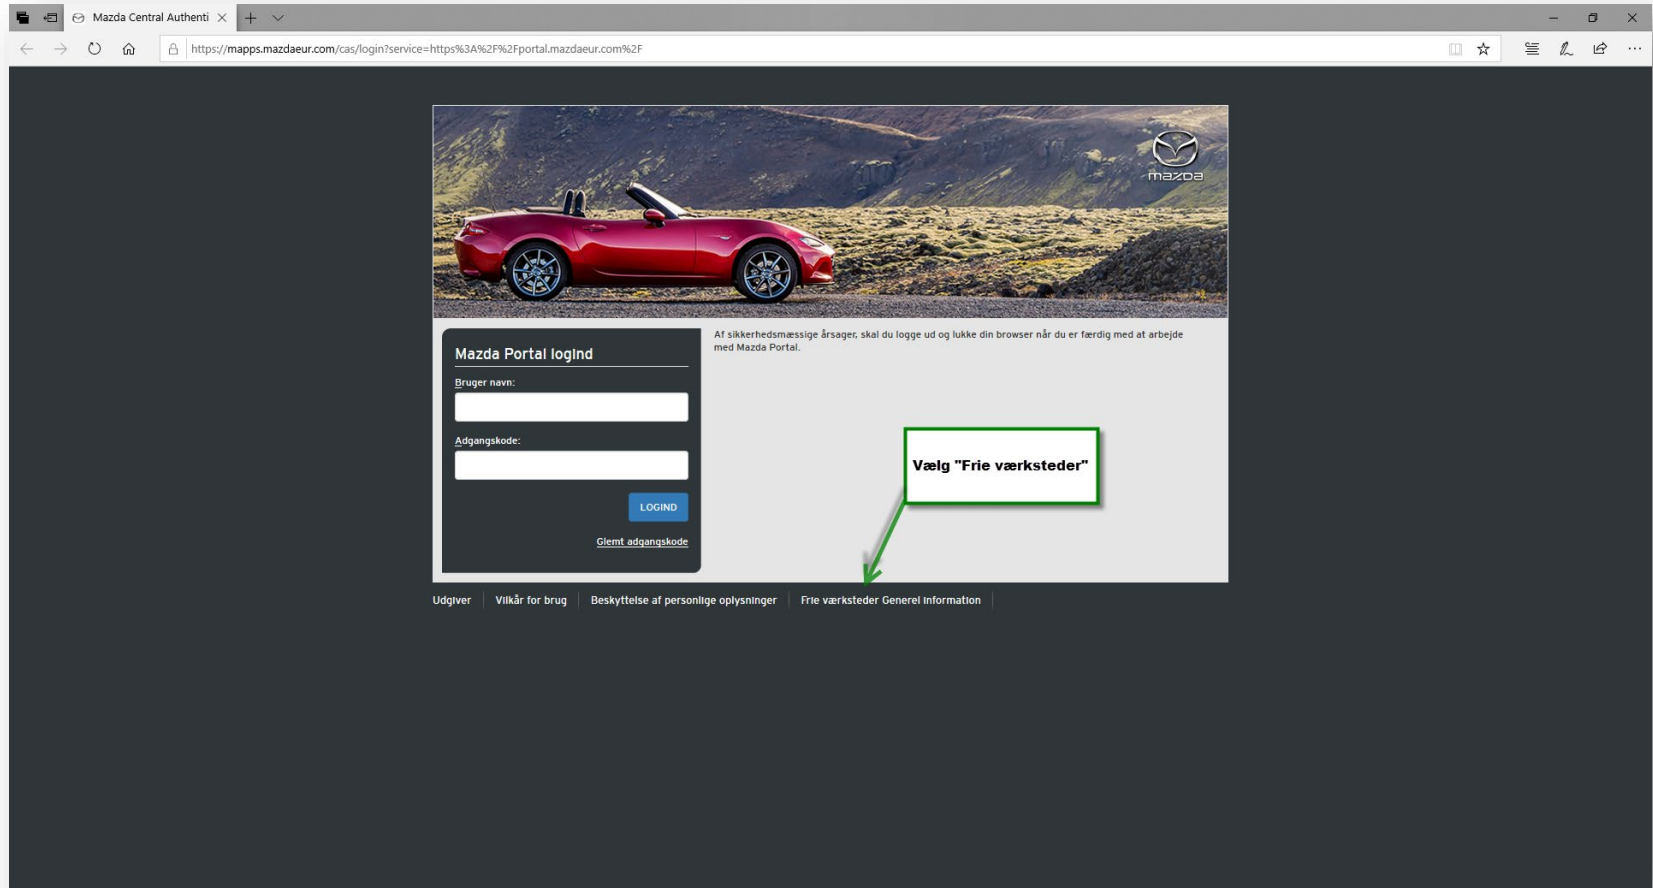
Mazda Central Authenti

https://mapps.mazdaeur.com/cas/login?service=https%3A%2F%2Fportal.mazdaeur.com%2F

mazda

Mazda Portal logind

Bruger navn:

Adgangskode:

LOGIND

Glemt adgangskode

Af sikkerhedsmæssige årsager, skal du logge ud og lukke din browser når du er færdig med at arbejde med Mazda Portal.

Vælg "Frie værksteder"

Udgiver | Vilkår for brug | Beskyttelse af personlige oplysninger | Frie værksteder Generel information